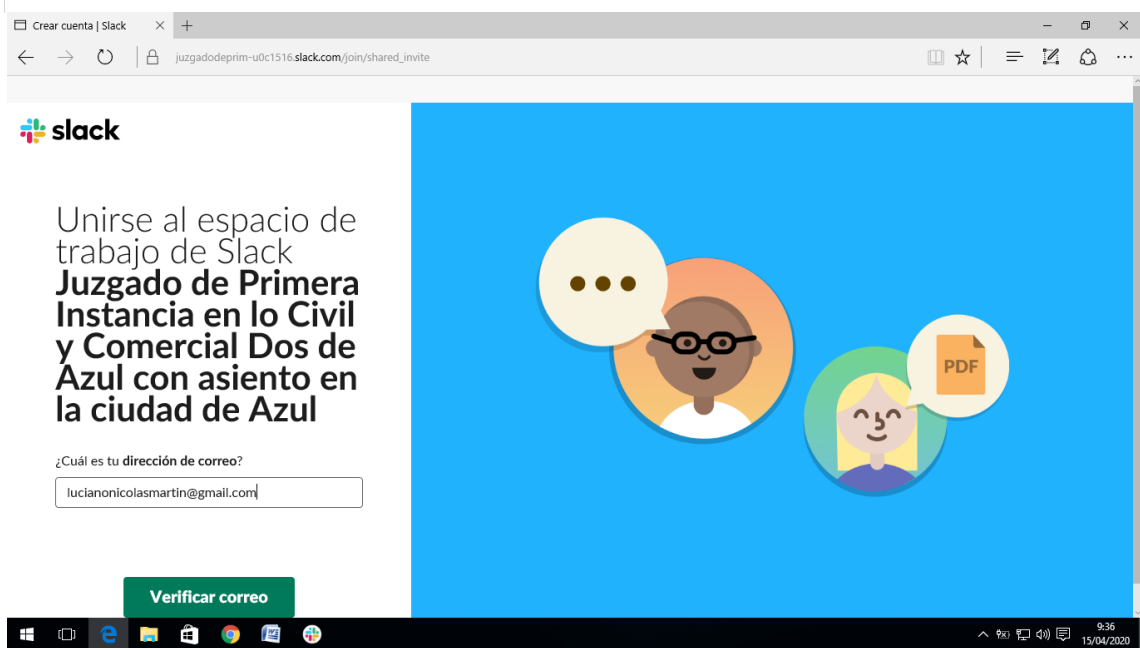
Crear cuenta | Slack

juzgadodeprim-u0c1516.slack.com/join/shared_invite

slack

Unirse al espacio de trabajo de Slack **Juzgado de Primera Instancia en lo Civil y Comercial Dos de Azul con asiento en la ciudad de Azul**

¿Cuál es tu **dirección de correo**?

lucianonicolasmartin@gmail.com

Verificar correo

PDF

9:36
15/04/2020